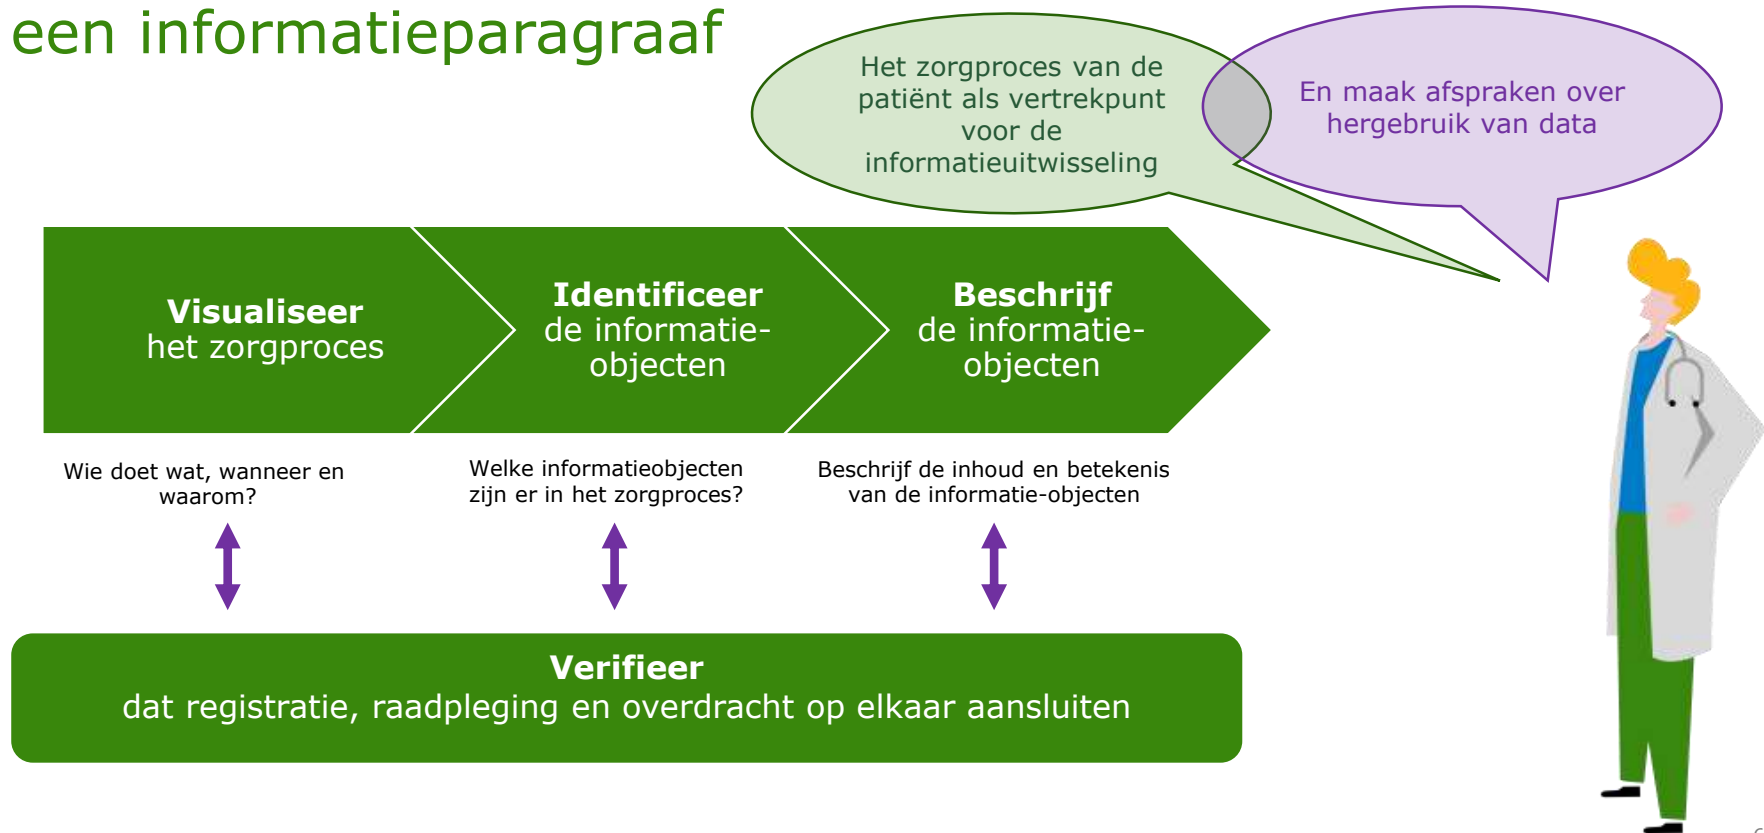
een informatieparagraaf

Het zorgproces van de patiënt als vertrekpunt voor de informatieuitwisseling

En maak afspraken over hergebruik van data

**Visualiseer** het zorgproces

**Identificeer** de informatie-objecten

**Beschrijf** de informatie-objecten

Wie doet wat, wanneer en waarom?

Welke informatieobjecten zijn er in het zorgproces?

Beschrijf de inhoud en betekenis van de informatie-objecten

**Verifieer**
dat registratie, raadpleging en overdracht op elkaar aansluiten